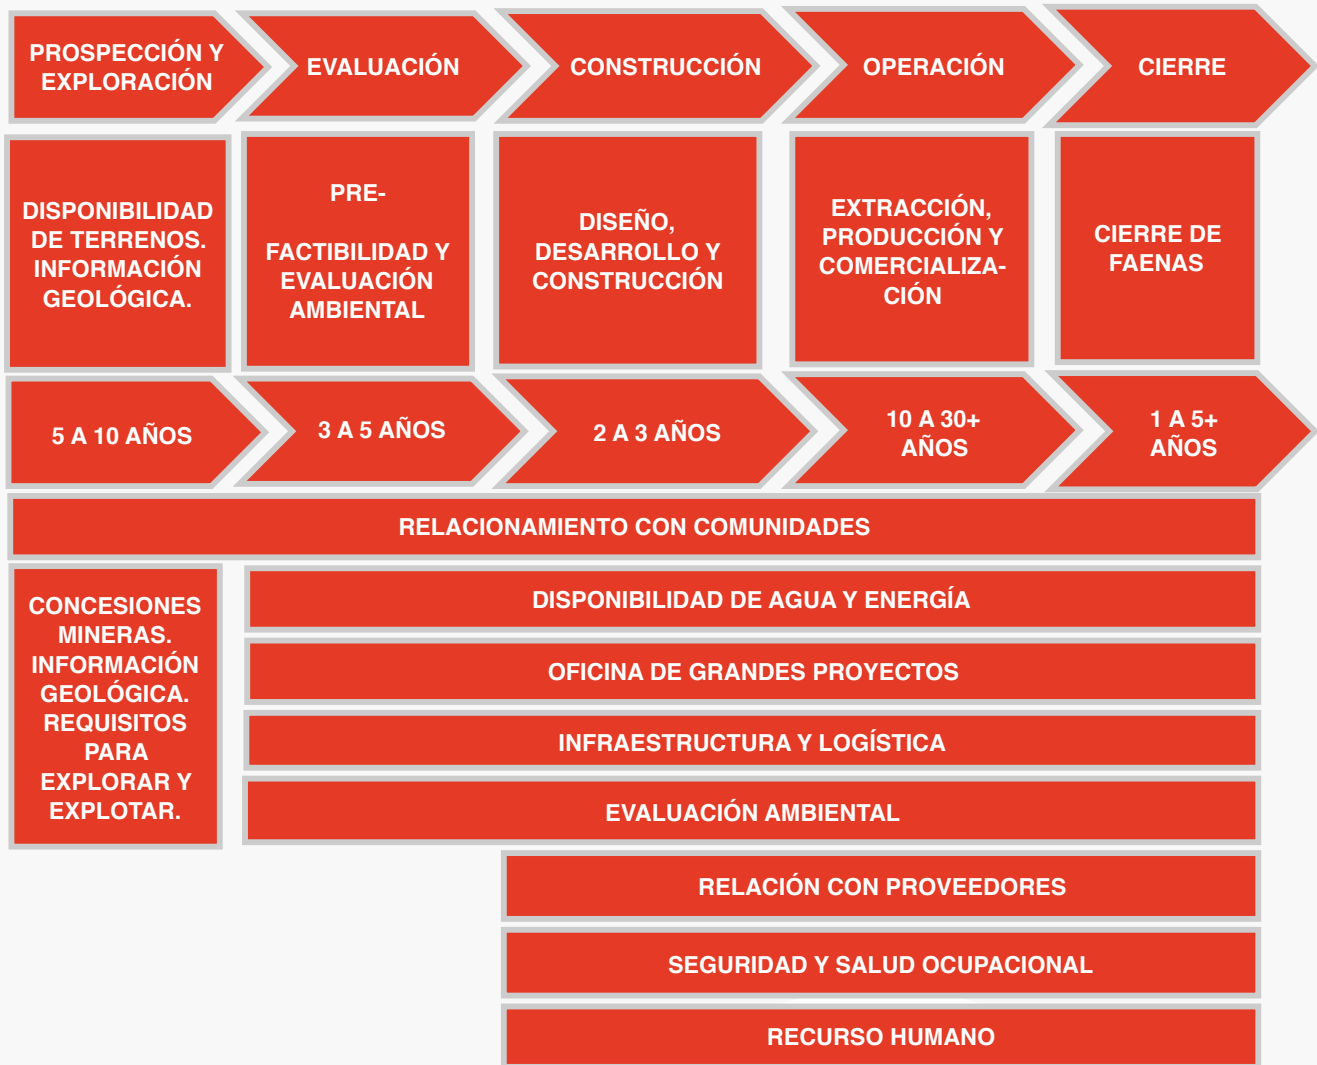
PROSPECCIÓN Y EXPLORACIÓN

EVALUACIÓN

CONSTRUCCIÓN

OPERACIÓN

CIERRE

DISPONIBILIDAD DE TERRENOS. INFORMACIÓN GEOLÓGICA.

PRE-

FACTIBILIDAD Y EVALUACIÓN AMBIENTAL

DISEÑO, DESARROLLO Y CONSTRUCCIÓN

EXTRACCIÓN, PRODUCCIÓN Y COMERCIALIZACIÓN

CIERRE DE FAENAS

5 A 10 AÑOS

3 A 5 AÑOS

2 A 3 AÑOS

10 A 30+ AÑOS

1 A 5+ AÑOS

RELACIONAMIENTO CON COMUNIDADES

CONCESIONES MINERAS. INFORMACIÓN GEOLÓGICA. REQUISITOS PARA EXPLORAR Y EXPLOTAR.

DISPONIBILIDAD DE AGUA Y ENERGÍA

OFICINA DE GRANDES PROYECTOS

INFRAESTRUCTURA Y LOGÍSTICA

EVALUACIÓN AMBIENTAL

RELACIÓN CON PROVEEDORES

SEGURIDAD Y SALUD OCUPACIONAL

RECURSO HUMANO